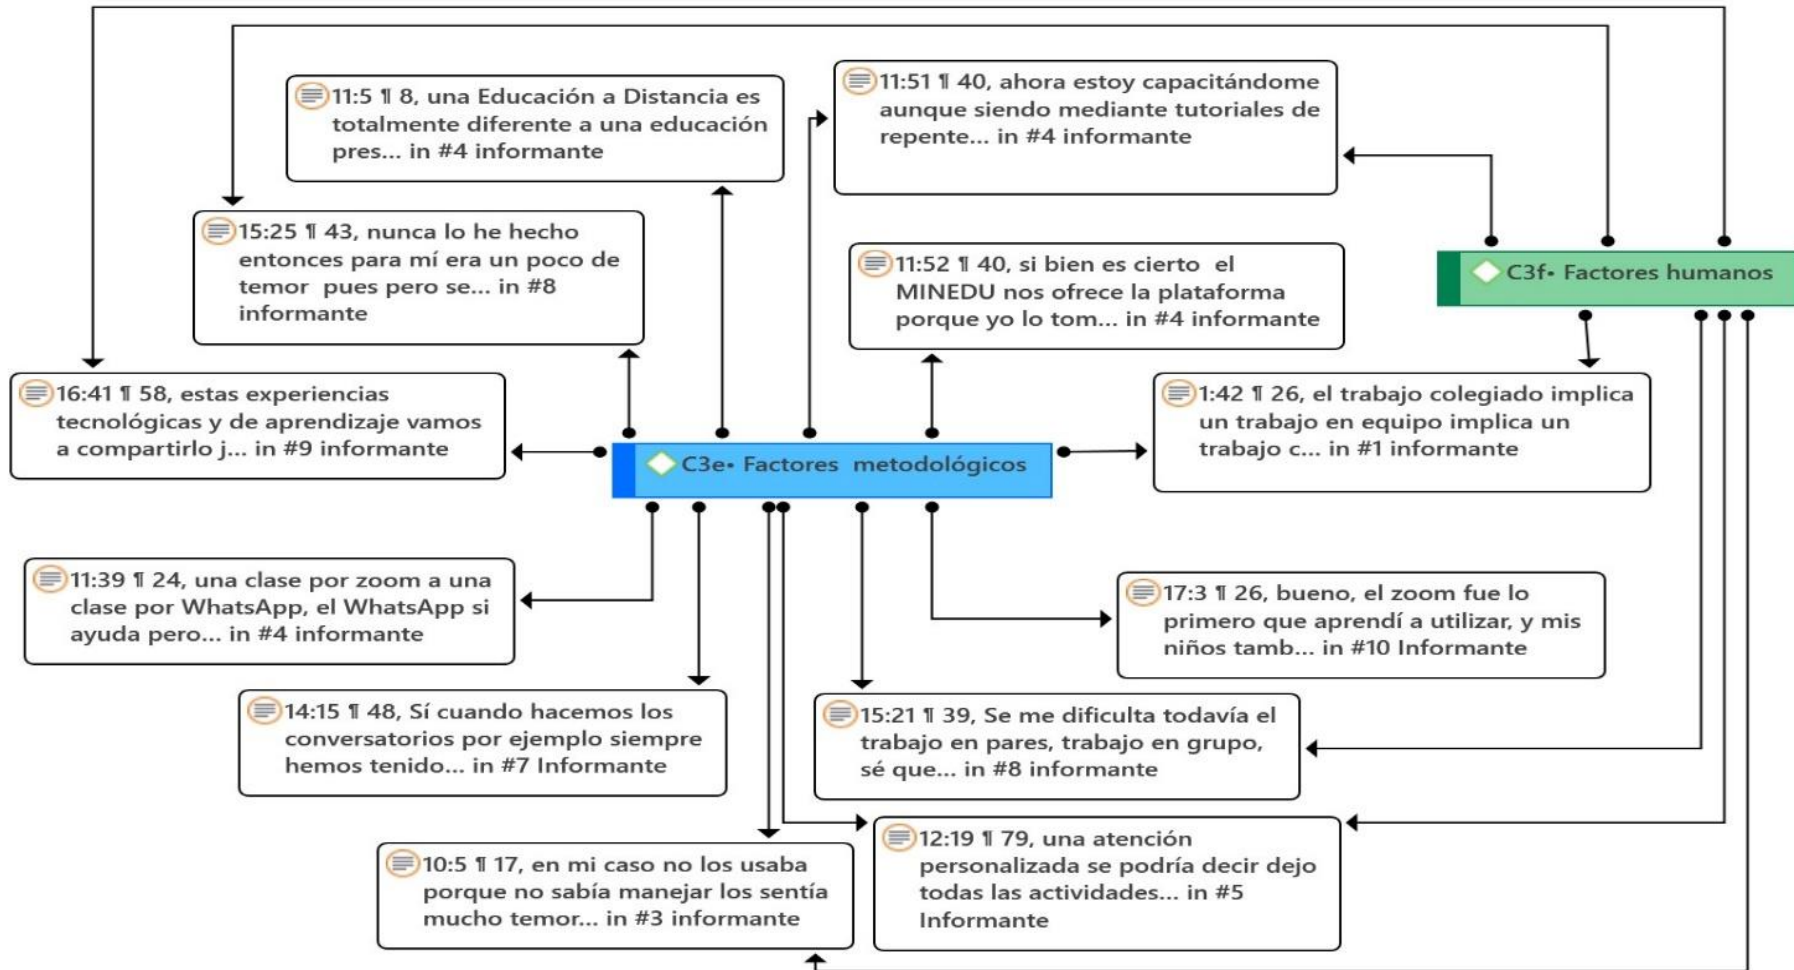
11:5 ¶ 8, una Educación a Distancia es totalmente diferente a una educación pres... in #4 informante

11:51 ¶ 40, ahora estoy capacitándome aunque siendo mediante tutoriales de repente... in #4 informante

15:25 ¶ 43, nunca lo he hecho entonces para mí era un poco de temor pues pero se... in #8 informante

11:52 ¶ 40, si bien es cierto el MINEDU nos ofrece la plataforma porque yo lo tom... in #4 informante

C3f• Factores humanos

16:41 ¶ 58, estas experiencias tecnológicas y de aprendizaje vamos a compartirlo j... in #9 informante

C3e• Factores metodológicos

1:42 ¶ 26, el trabajo colegiado implica un trabajo en equipo implica un trabajo c... in #1 informante

11:39 ¶ 24, una clase por zoom a una clase por WhatsApp, el WhatsApp si ayuda pero... in #4 informante

17:3 ¶ 26, bueno, el zoom fue lo primero que aprendí a utilizar, y mis niños tamb... in #10 Informante

14:15 ¶ 48, Sí cuando hacemos los conversatorios por ejemplo siempre hemos tenido... in #7 Informante

15:21 ¶ 39, Se me dificulta todavía el trabajo en pares, trabajo en grupo, sé que... in #8 informante

10:5 ¶ 17, en mi caso no los usaba porque no sabía manejar los sentía mucho temor... in #3 informante

12:19 ¶ 79, una atención personalizada se podría decir dejo todas las actividades... in #5 Informante